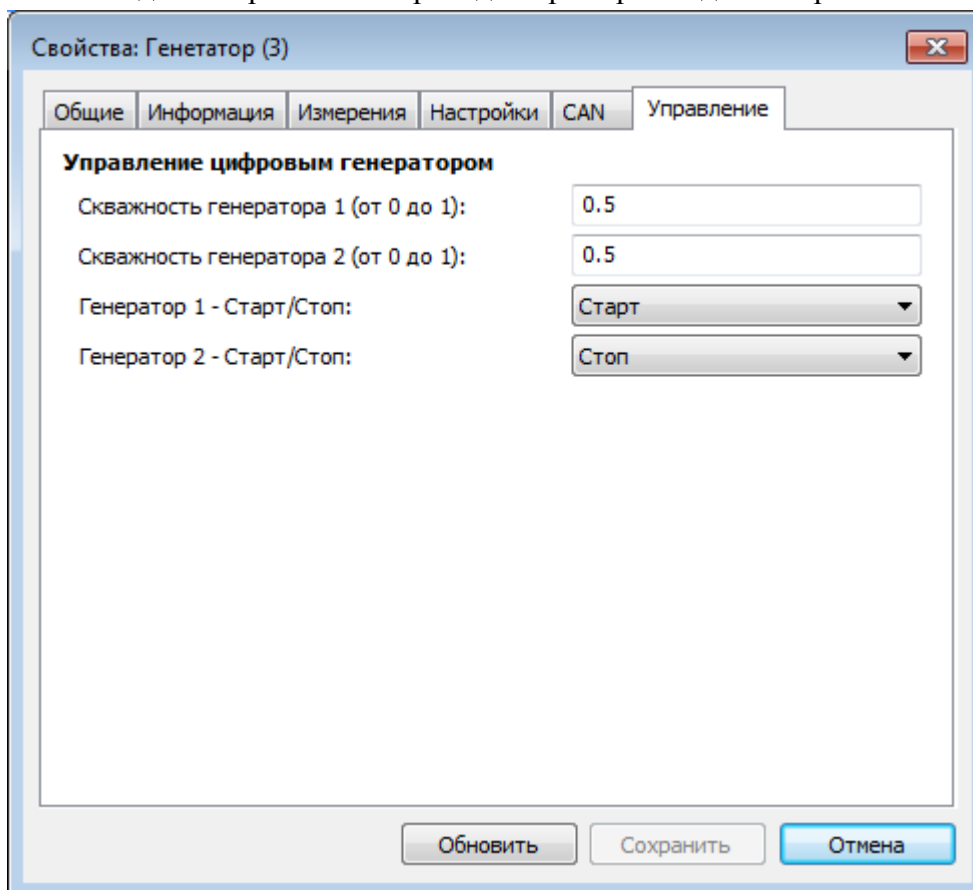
Свойства: Генетатор (3)

Общие | Информация | Измерения | Настройки | CAN | Управление

Управление цифровым генератором

Скважность генератора 1 (от 0 до 1): 0.5

Скважность генератора 2 (от 0 до 1): 0.5

Генератор 1 - Старт/Стоп: Старт

Генератор 2 - Старт/Стоп: Стоп

Обновить | Сохранить | Отмена